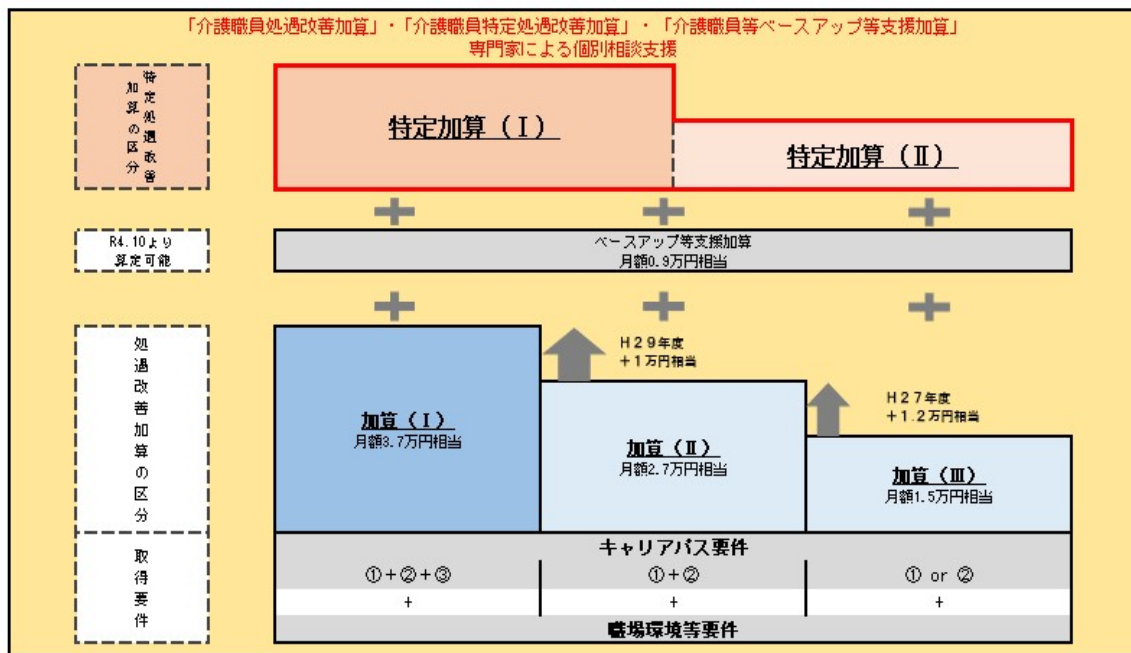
「介護職員処遇改善加算」・「介護職員特定処遇改善加算」・「介護職員等ベースアップ等支援加算」
専門家による個別相談支援

特定処遇改善加算の区分

特定加算（Ⅰ）

特定加算（Ⅱ）

R4.10より算定可能

ベースアップ等支援加算
月額0.9万円相当

処遇改善加算の区分

H29年度
+1万円相当

H27年度
+1.2万円相当

加算（Ⅰ）
月額3.7万円相当

加算（Ⅱ）
月額2.7万円相当

加算（Ⅲ）
月額1.5万円相当

取得要件

キャリアパス要件

| ①+②+③ | ①+② | ① or ② |
|---|---|---|
| + | + | + |

職場環境等要件